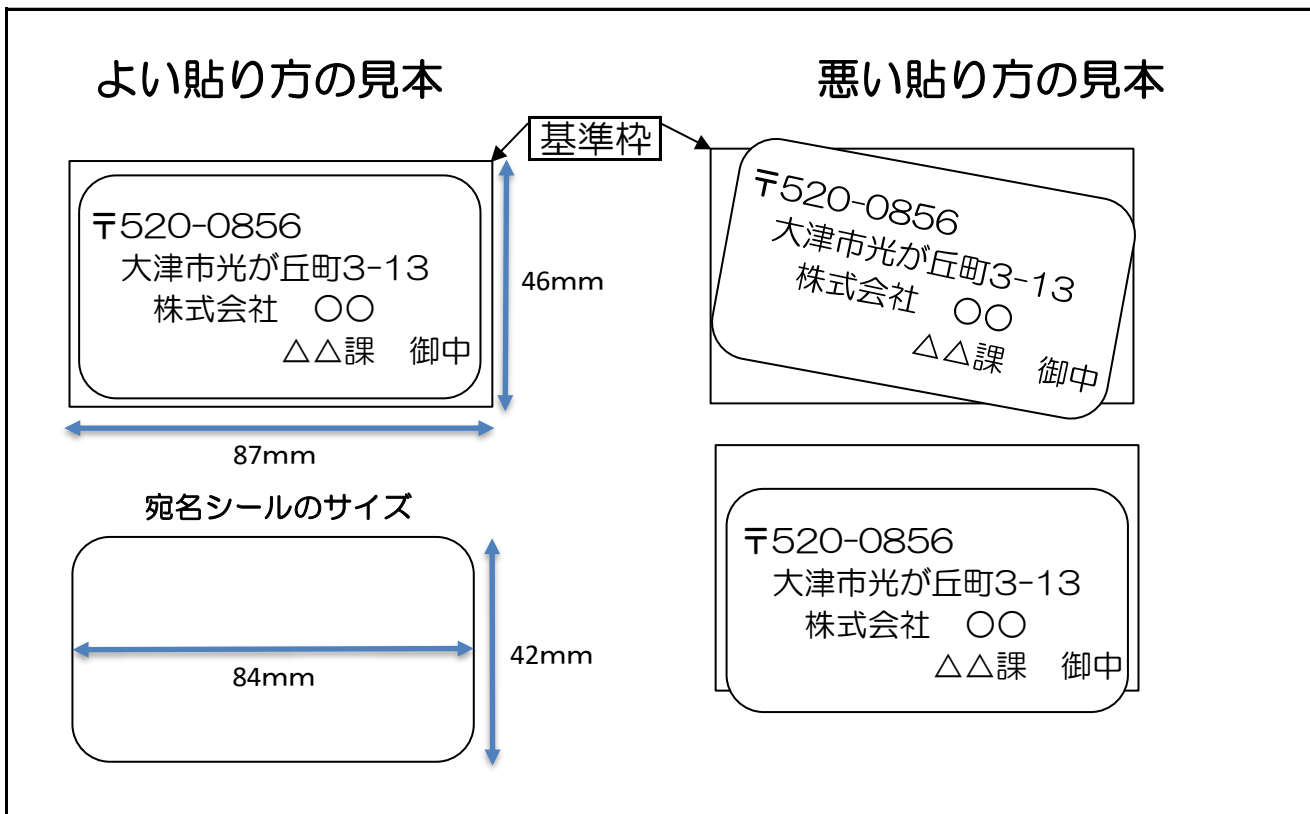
よい貼り方の見本

悪い貼り方の見本

基準枠

〒520-0856
大津市光が丘町3-13
株式会社　〇〇
△△課　御中

46mm

87mm

〒520-0856
大津市光が丘町3-13
株式会社　〇〇
△△課　御中

宛名シールのサイズ

84mm

42mm

〒520-0856
大津市光が丘町3-13
株式会社　〇〇
△△課　御中